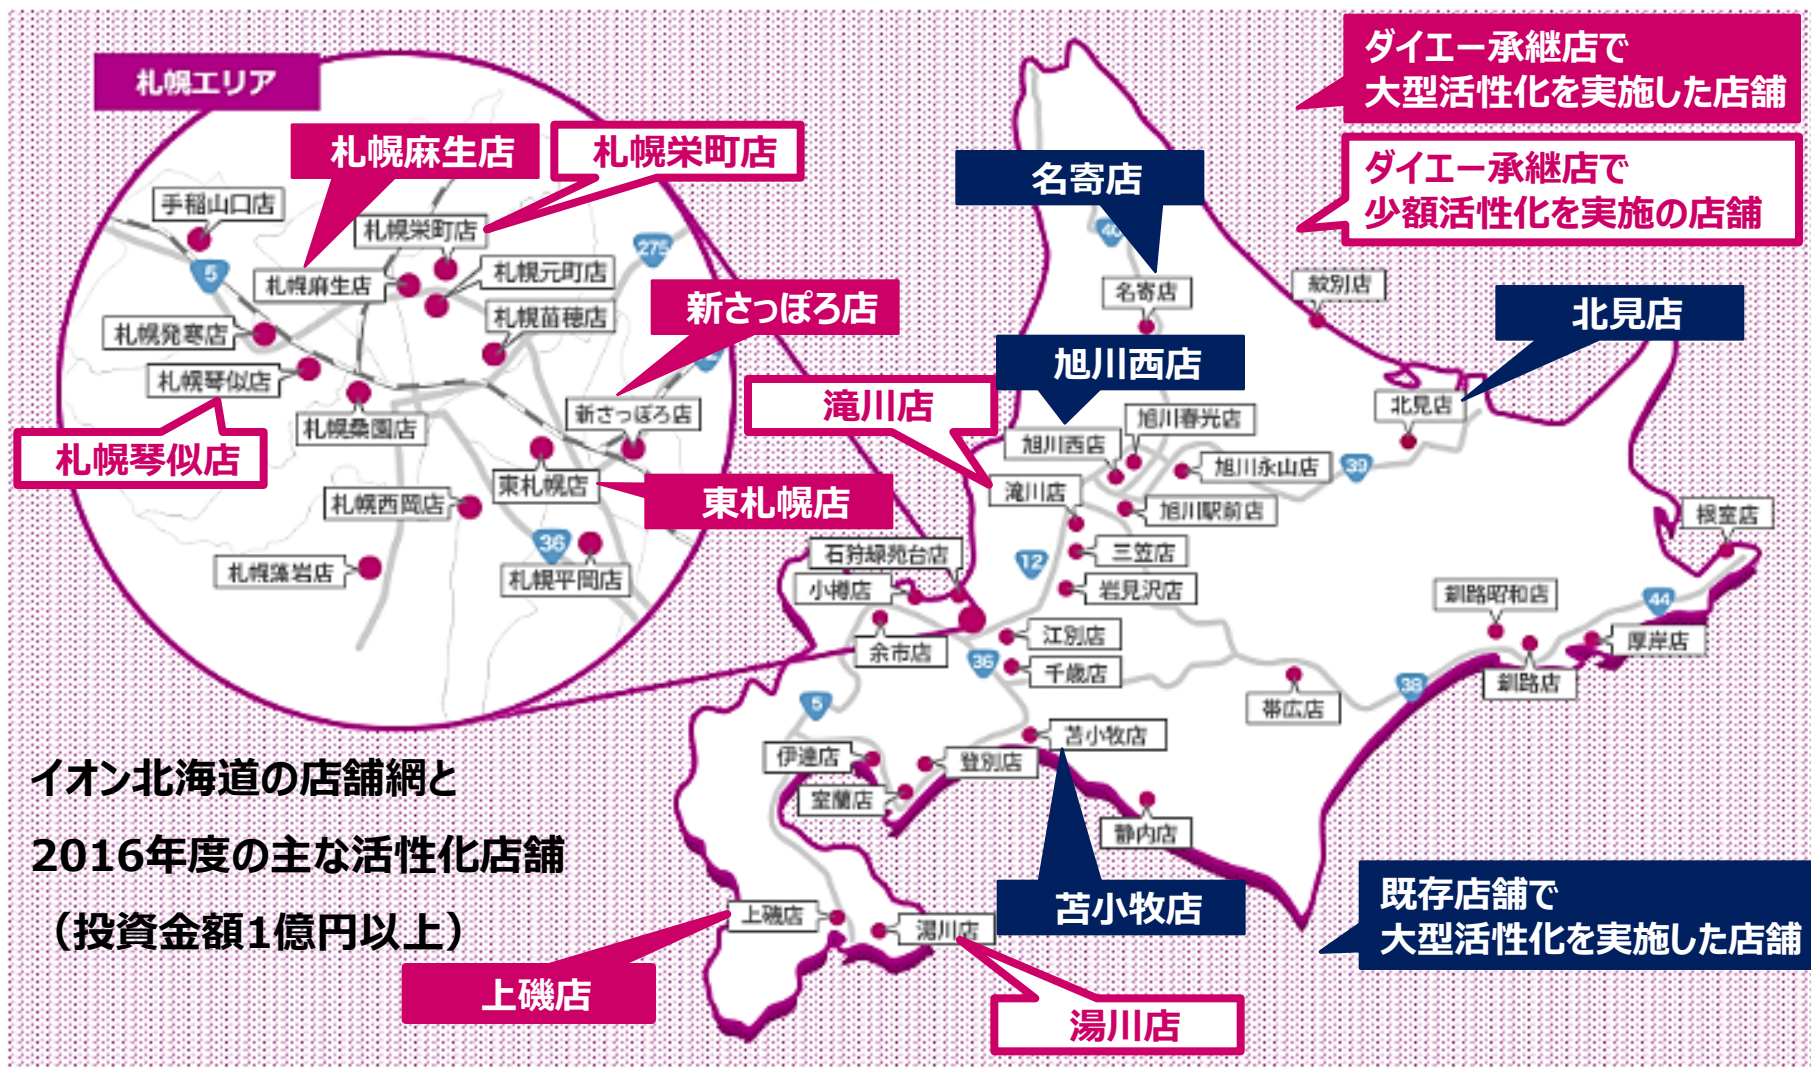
ダイエー承継店で
大型活性化を実施した店舗

ダイエー承継店で
少額活性化を実施の店舗

札幌エリア

札幌麻生店

札幌栄町店

手稲山口店

札幌栄町店

札幌麻生店

札幌元町店

札幌苗穂店

札幌発寒店

札幌琴似店

札幌桑園店

新さっぽろ店

新さっぽろ店

札幌琴似店

東札幌店

東札幌店

札幌西岡店

札幌藻岩店

札幌平岡店

5

275

36

名寄店

名寄店

40

紋別店

北見店

北見店

旭川西店

滝川店

旭川春光店

旭川西店

旭川永山店

39

滝川店

旭川駅前店

根室店

石狩緑苑台店

三笠店

小樽店

12

岩見沢店

釧路昭和店

44

江別店

余市店

36

千歳店

厚岸店

帯広店

釧路店

38

5

苫小牧店

伊達店

登別店

室蘭店

静内店

イオン北海道の店舗網と

2016年度の主な活性化店舗

（投資金額1億円以上）

苫小牧店

既存店舗で
大型活性化を実施した店舗

上磯店

湯川店

上磯店

湯川店